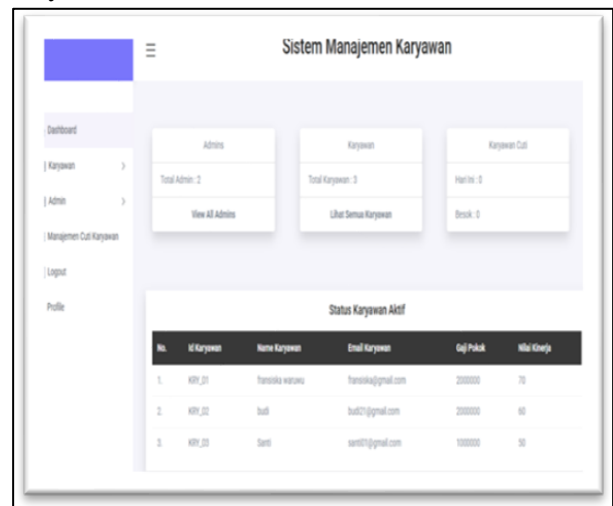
Sistem Manajemen Karyawan

Dashboard

| Karyawan >

| Admin >

| Manajemen Cuti Karyawan

| Logout

Profile

Admins

Total Admin : 2

View All Admins

Karyawan

Total Karyawan : 3

Lihat Semua Karyawan

Karyawan Cuti

Hari Ini : 0

Besok : 0

Status Karyawan Aktif

| No. | Id Karyawan | Name Karyawan | Email Karyawan | Gaji Pokok | Nilai Kinerja |
|---|---|---|---|---|---|
| 1. | KRY_01 | fransiska waruwu | fransiska@gmail.com | 2000000 | 70 |
| 2. | KRY_02 | budi | budi21@gmail.com | 2000000 | 60 |
| 3. | KRY_03 | Santi | santi01@gmail.com | 1000000 | 50 |